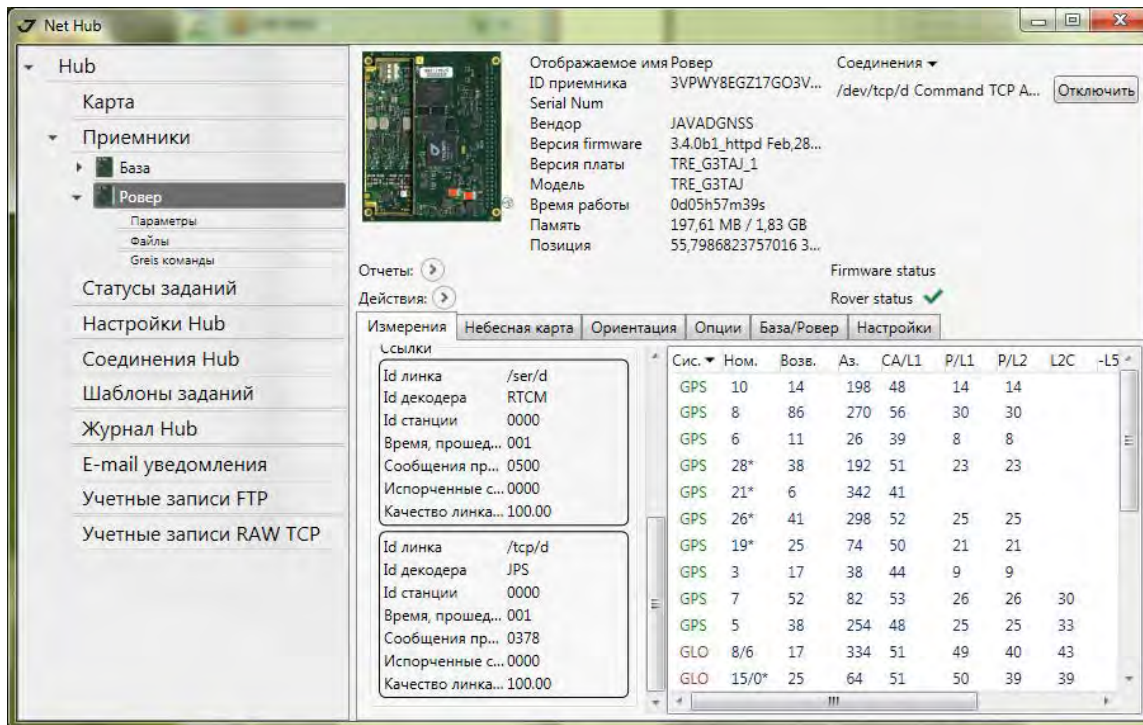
Net Hub

Hub
Карта
Приемники
База
Ровер
Параметры
Файлы
Greis команды
Статусы заданий
Настройки Hub
Соединения Hub
Шаблоны заданий
Журнал Hub
E-mail уведомления
Учетные записи FTP
Учетные записи RAW TCP

Отображаемое имя Ровер
ID приемника 3VPWY8EGZ17GO3V...
Serial Num
Вендор JAVADGNSS
Версия firmware 3.4.0b1_httpd Feb,28...
Версия платы TRE_G3TAJ_1
Модель TRE_G3TAJ
Время работы 0d05h57m39s
Память 197,61 MB / 1,83 GB
Позиция 55,7986823757016 3...

Соединения
/dev/tcp/d Command TCP A... Отключить

Отчеты:
Действия:
Firmware status
Rover status

Измерения | Небесная карта | Ориентация | Опции | База/Ровер | Настройки

Ссылки
Id линка /ser/d
Id декодера RTCM
Id станции 0000
Время, прошед... 001
Сообщения пр... 0500
Испорченные с... 0000
Качество линка... 100.00

Id линка /tcp/d
Id декодера JPS
Id станции 0000
Время, прошед... 001
Сообщения пр... 0378
Испорченные с... 0000
Качество линка... 100.00

| Сис. | Ном. | Возв. | Аз. | CA/L1 | P/L1 | P/L2 | L2C | -L5 |
|---|---|---|---|---|---|---|---|---|
| GPS | 10 | 14 | 198 | 48 | 14 | 14 | | |
| GPS | 8 | 86 | 270 | 56 | 30 | 30 | | |
| GPS | 6 | 11 | 26 | 39 | 8 | 8 | | |
| GPS | 28* | 38 | 192 | 51 | 23 | 23 | | |
| GPS | 21* | 6 | 342 | 41 | | | | |
| GPS | 26* | 41 | 298 | 52 | 25 | 25 | | |
| GPS | 19* | 25 | 74 | 50 | 21 | 21 | | |
| GPS | 3 | 17 | 38 | 44 | 9 | 9 | | |
| GPS | 7 | 52 | 82 | 53 | 26 | 26 | 30 | |
| GPS | 5 | 38 | 254 | 48 | 25 | 25 | 33 | |
| GLO | 8/6 | 17 | 334 | 51 | 49 | 40 | 43 | |
| GLO | 15/0* | 25 | 64 | 51 | 50 | 39 | 39 | |